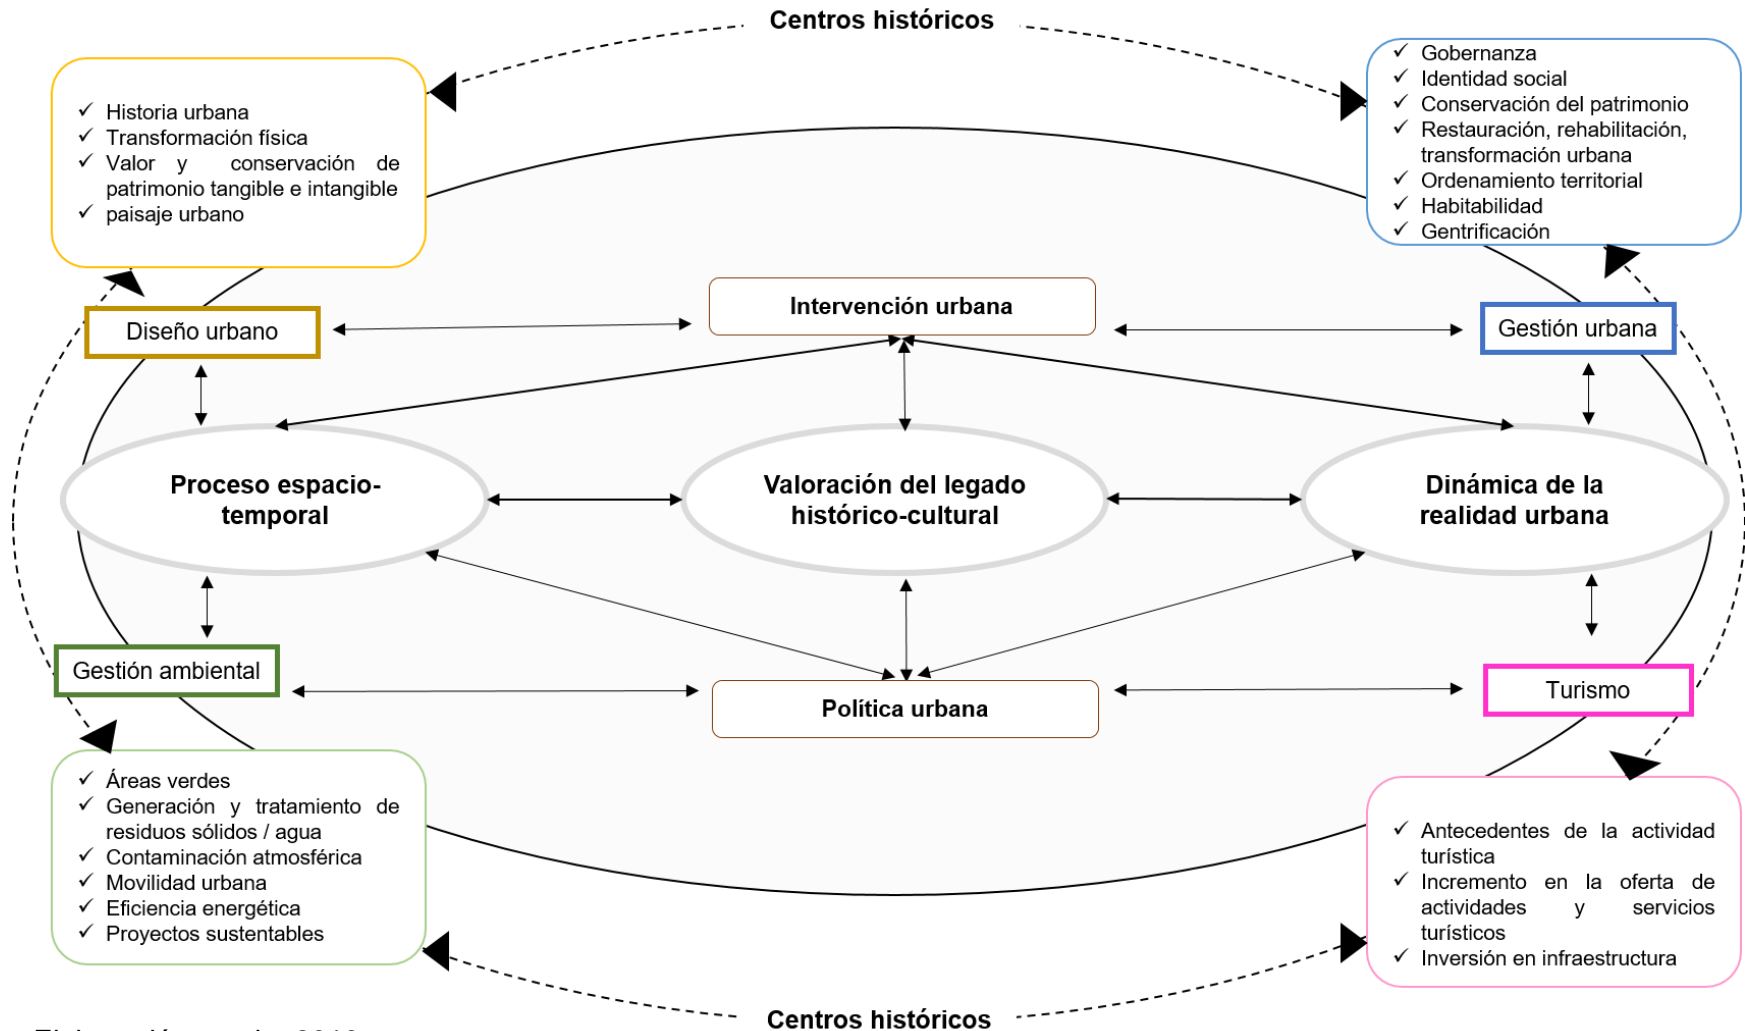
Centros históricos

✓ Historia urbana
✓ Transformación física
✓ Valor y conservación de patrimonio tangible e intangible
✓ paisaje urbano

✓ Gobernanza
✓ Identidad social
✓ Conservación del patrimonio
✓ Restauración, rehabilitación, transformación urbana
✓ Ordenamiento territorial
✓ Habitabilidad
✓ Gentrificación

Diseño urbano

Intervención urbana

Gestión urbana

Proceso espacio-temporal

Valoración del legado histórico-cultural

Dinámica de la realidad urbana

Gestión ambiental

Política urbana

Turismo

✓ Áreas verdes
✓ Generación y tratamiento de residuos sólidos / agua
✓ Contaminación atmosférica
✓ Movilidad urbana
✓ Eficiencia energética
✓ Proyectos sustentables

✓ Antecedentes de la actividad turística
✓ Incremento en la oferta de actividades y servicios turísticos
✓ Inversión en infraestructura

Centros históricos

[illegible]